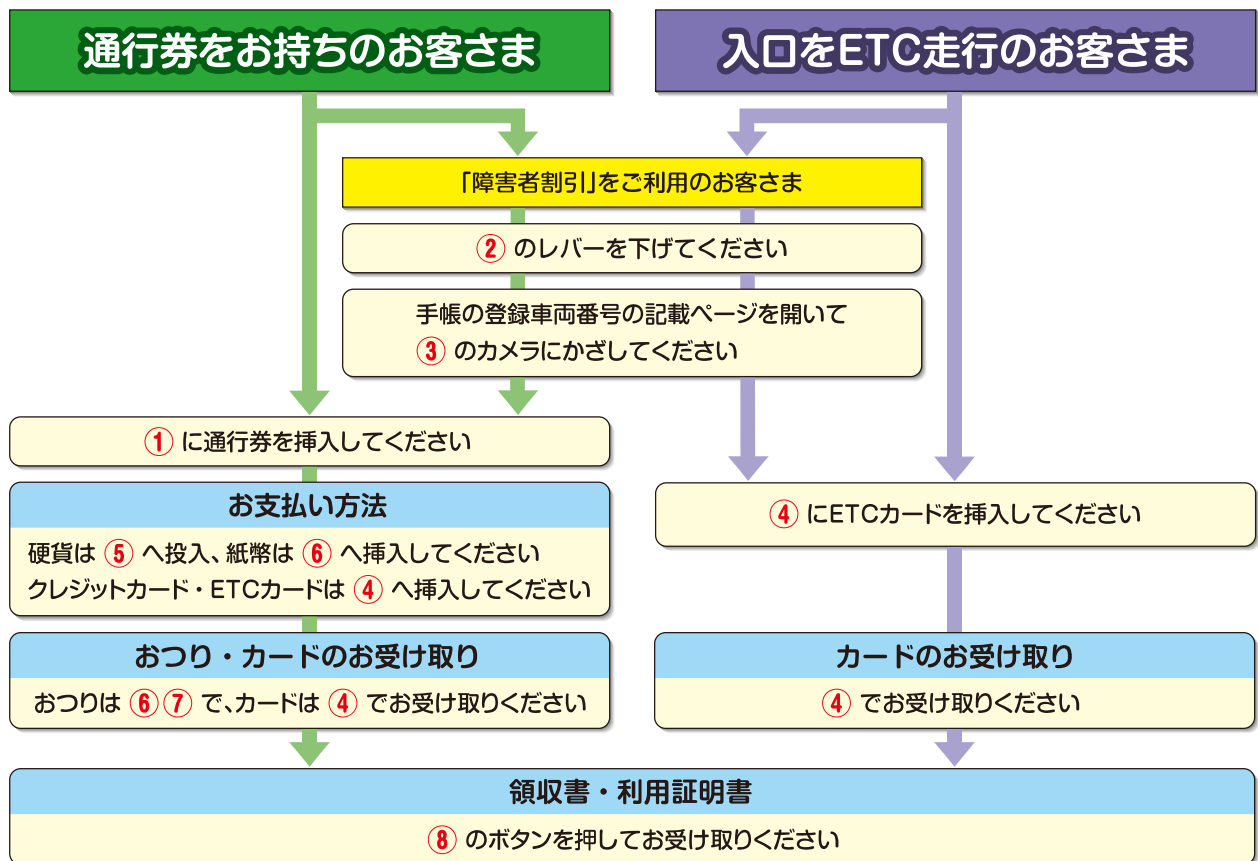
通行券をお持ちのお客さま

入口をETC走行のお客さま

「障害者割引」をご利用のお客さま

② のレバーを下げてください

手帳の登録車両番号の記載ページを開いて
③ のカメラにかざしてください

① に通行券を挿入してください

お支払い方法

硬貨は ⑤ へ投入、紙幣は ⑥ へ挿入してください
クレジットカード・ETCカードは ④ へ挿入してください

④ にETCカードを挿入してください

おつり・カードのお受け取り

おつりは ⑥⑦ で、カードは ④ でお受け取りください

カードのお受け取り

④ でお受け取りください

領収書・利用証明書

⑧ のボタンを押してお受け取りください